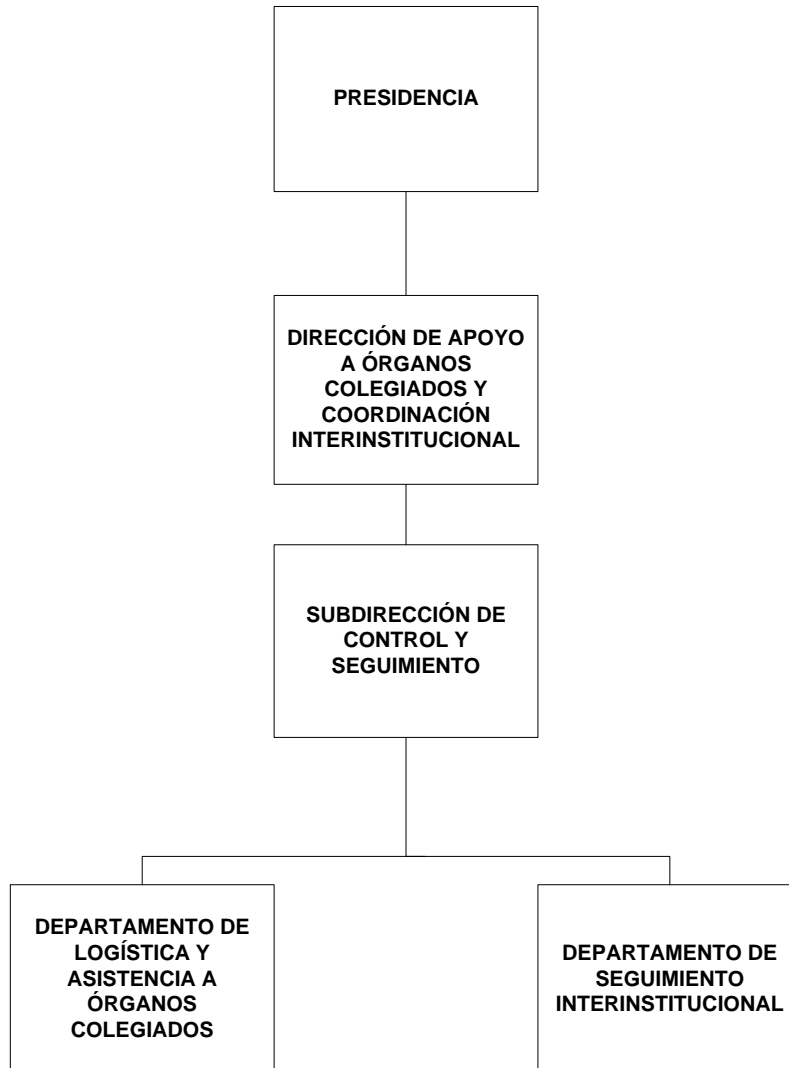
PRESIDENCIA

DIRECCIÓN DE APOYO A ÓRGANOS COLEGIADOS Y COORDINACIÓN INTERINSTITUCIONAL

SUBDIRECCIÓN DE CONTROL Y SEGUIMIENTO

DEPARTAMENTO DE LOGÍSTICA Y ASISTENCIA A ÓRGANOS COLEGIADOS

DEPARTAMENTO DE SEGUIMIENTO INTERINSTITUCIONAL